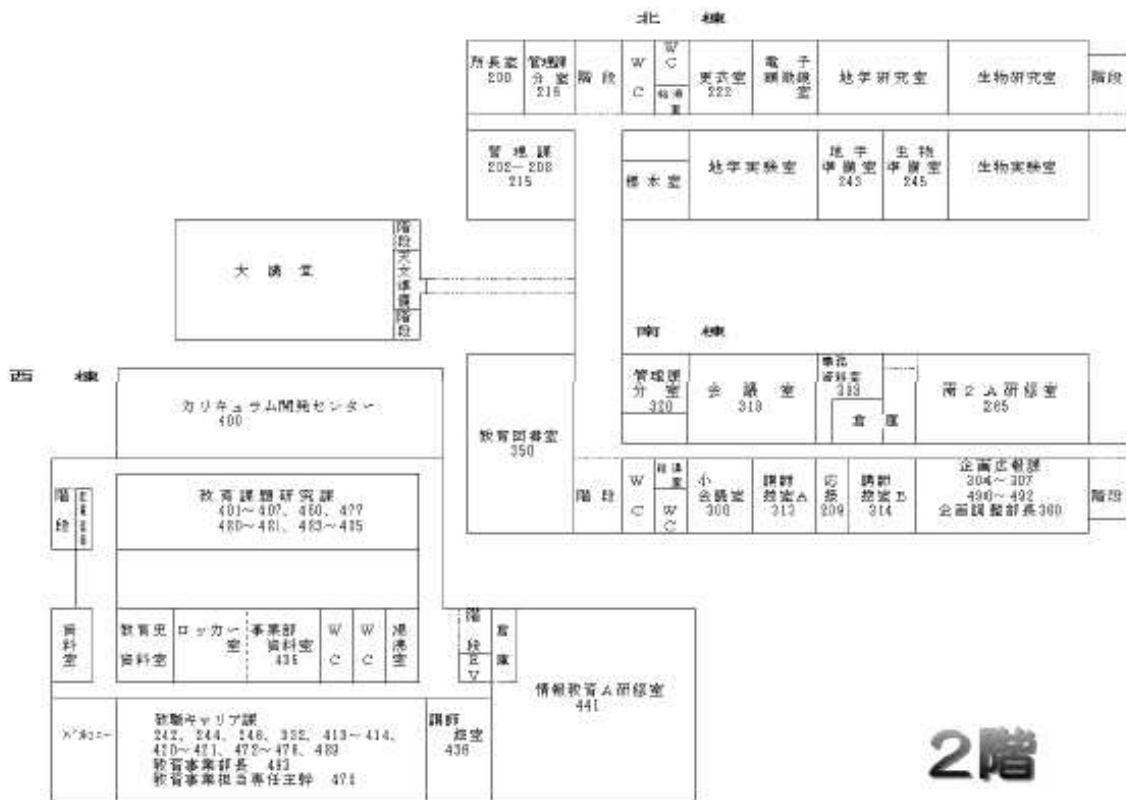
北 棟

所長室 200
管理課分室 215
階段
W C
W C
給湯室
更衣室 222
電子顕微鏡室
地学研究室
生物研究室
階段

管理課 202～208 215
標本室
地学実験室
地学準備室 243
生物準備室 245
生物実験室

大講堂
階段
天文準備室
階段

南 棟

西 棟

カリキュラム開発センター 400

管理課分室 320
会議室 318
事務資料室 313
倉庫
南2A研修室 265

教育図書室 350

階段
W C
給湯室
W C
小会議室 300
講師控室A 313
応接 209
講師控室B 314
企画広報課 304～307 490～492 企画調整部長 380
階段

階段
EV
教育課題研究課 401～407、450、477 480～481、483～485

資料室
教育史資料室
ロッカー室
事業部資料室 435
W C
W C
湯沸室
階段
EV
倉庫
情報教育A研修室 441

バルコニー
就職キャリア課 242、244、246、332、413～414、420～421、472～476、489 教育事業部長 483 教育事業担当専任主幹 471
講師控室 436

2階